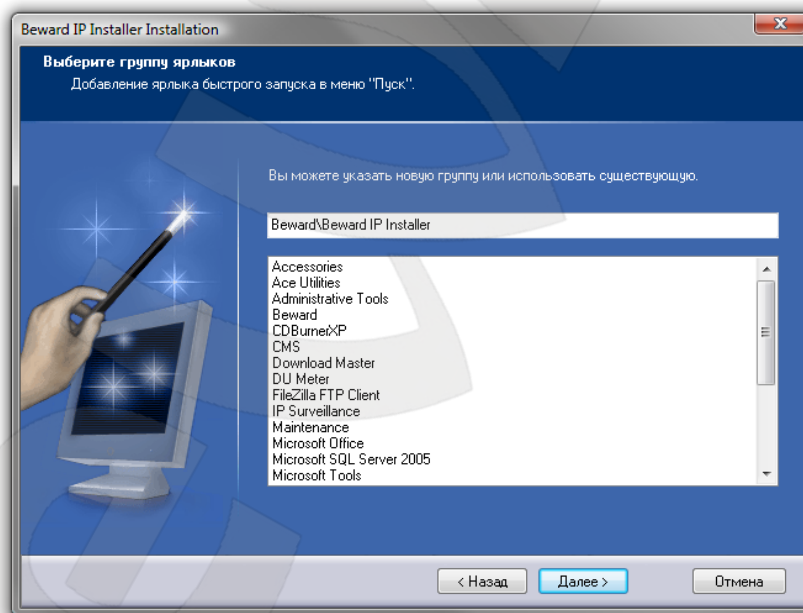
Beward IP Installer Installation

Выберите группу ярлыков
Добавление ярлыка быстрого запуска в меню "Пуск".

Вы можете указать новую группу или использовать существующую.

Beward\Beward IP Installer

Accessories
Ace Utilities
Administrative Tools
Beward
CDBurnerXP
CMS
Download Master
DU Meter
FileZilla FTP Client
IP Surveillance
Maintenance
Microsoft Office
Microsoft SQL Server 2005
Microsoft Tools

< Назад
Далее >
Отмена